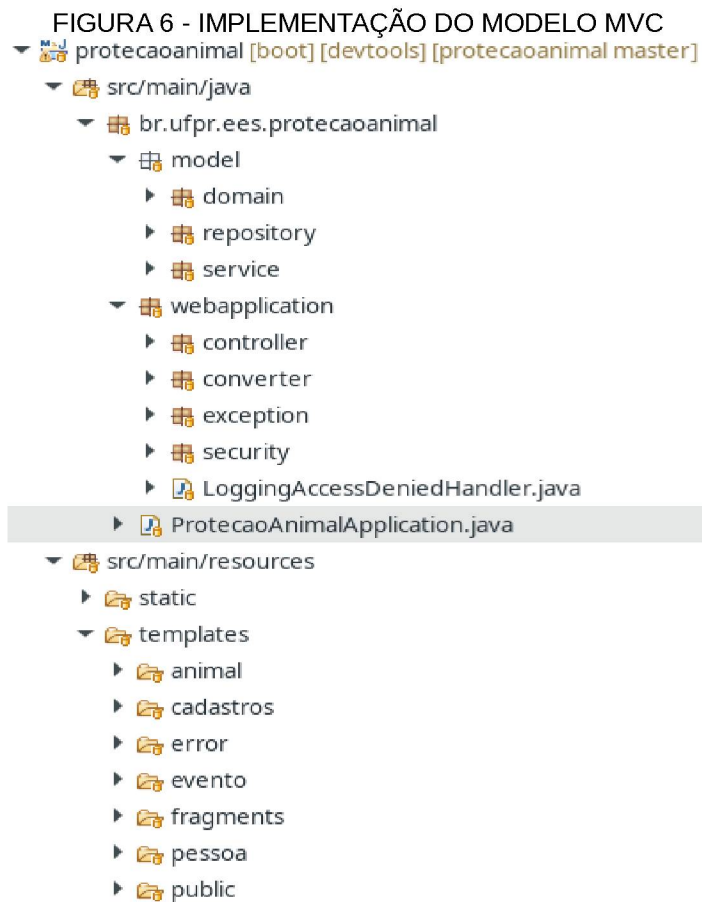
FIGURA 6 - IMPLEMENTAÇÃO DO MODELO MVC

protecaoanimal [boot] [devtools] [protecaoanimal master]
src/main/java
br.ufpr.ees.protecaoanimal
model
domain
repository
service
webapplication
controller
converter
exception
security
LoggingAccessDeniedHandler.java
ProtecaoAnimalApplication.java
src/main/resources
static
templates
animal
cadastros
error
evento
fragments
pessoa
public